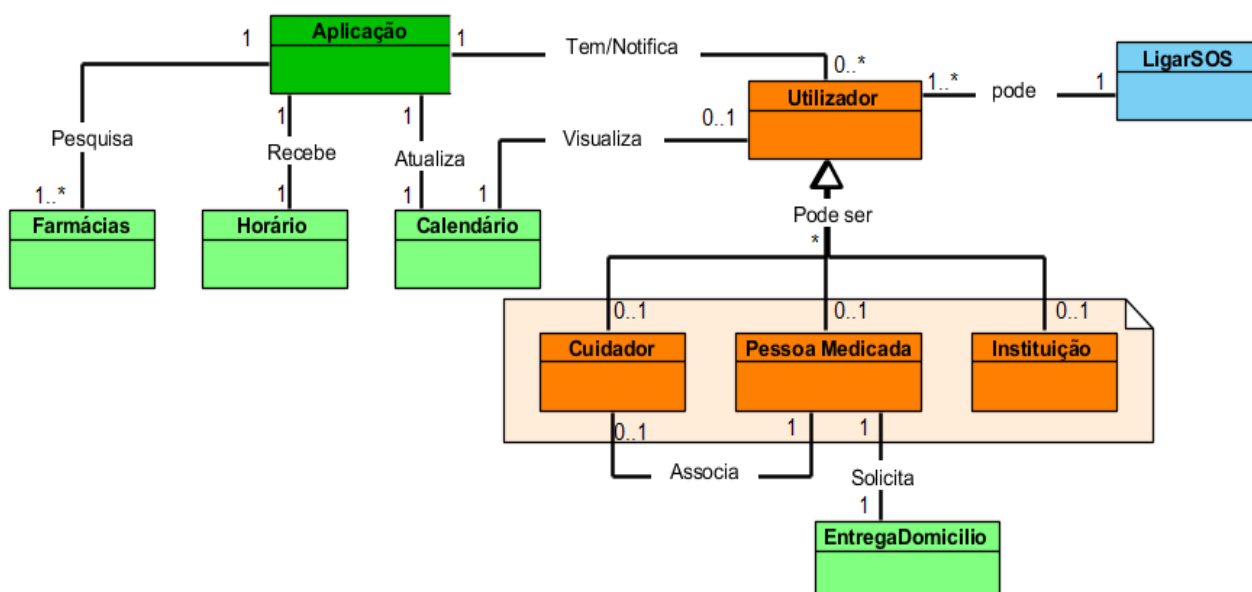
Aplicação
1
1
Tem/Notifica
0..*
Utilizador
1..*
pode
1
LigarSOS
Pesquisa
1..*
Farmácias
1
Recebe
1
Horário
1
Atualiza
1
Calendário
1
Visualiza
0..1
Pode ser
*
0..1
0..1
0..1
Cuidador
Pessoa Medicada
Instituição
0..1
1
1
Associa
Solicita
1
EntregaDomicilio